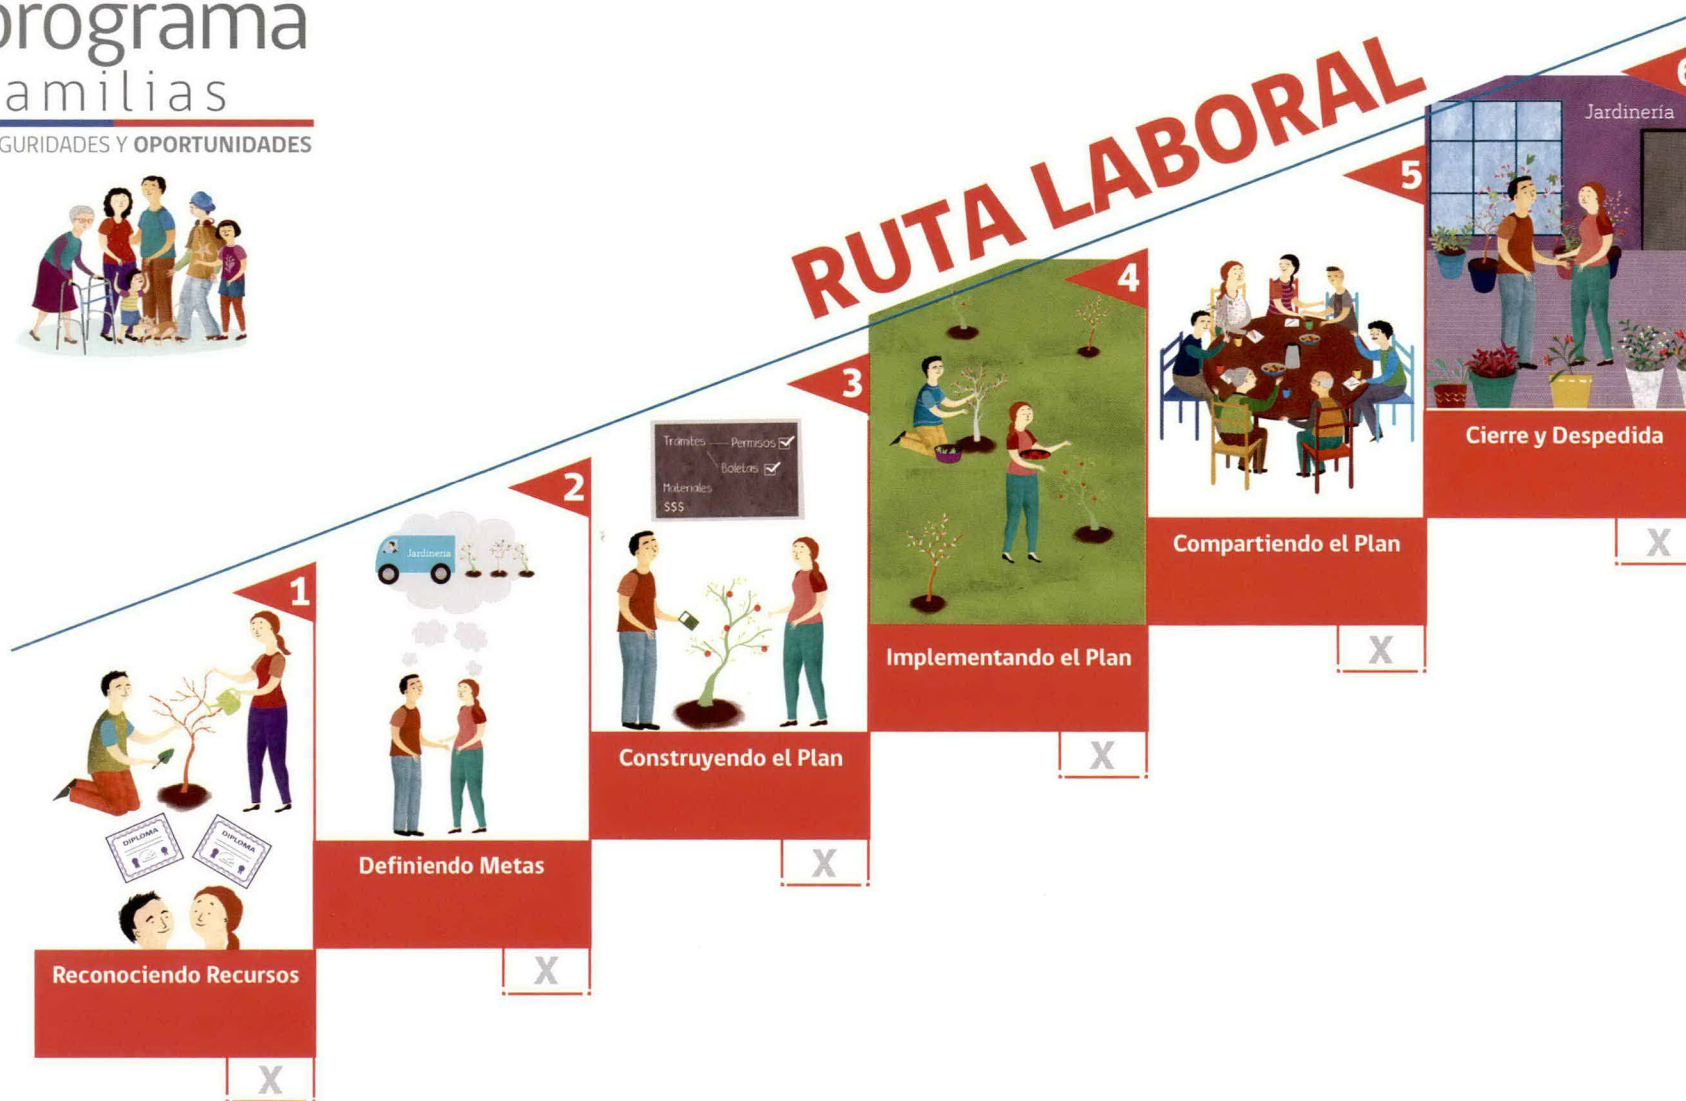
programa
amilias
GURIDADES Y OPORTUNIDADES

RUTA LABORAL

1
DIPLOMA
DIPLOMA
Reconociendo Recursos
X

2
Jardinería
Definiendo Metas
X

3
Trámites Permisos
Boletas
Materiales
$$$
Construyendo el Plan
X

4
Implementando el Plan
X

5
Compartiendo el Plan
X

6
Jardinería
Cierre y Despedida
X